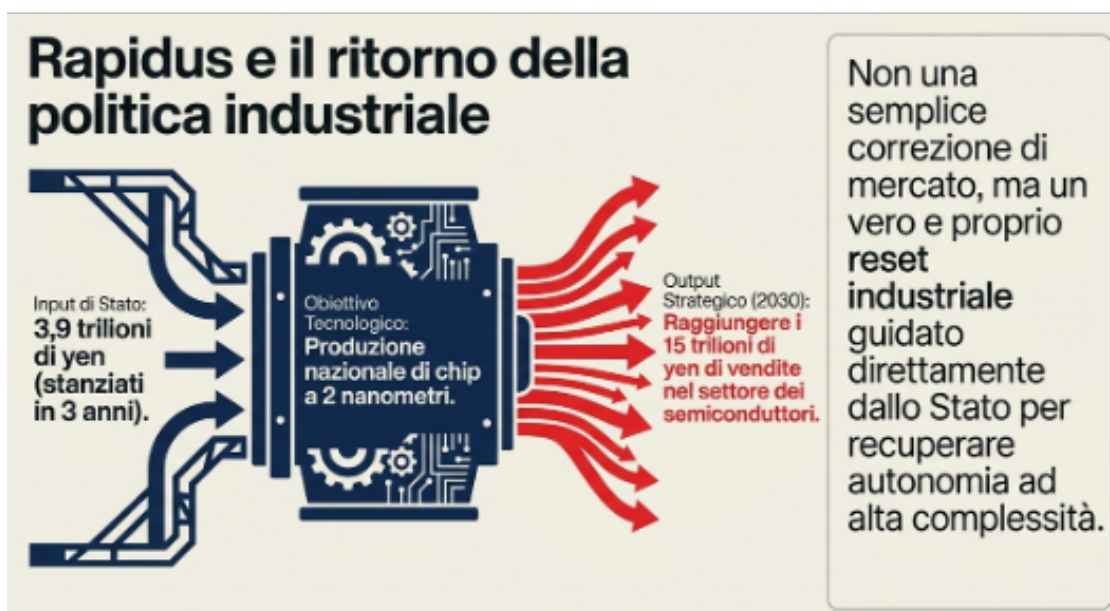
Rapidus e il ritorno della politica industriale

Input di Stato: 3,9 trilioni di yen (stanziati in 3 anni).

Obiettivo Tecnologico: Produzione nazionale di chip a 2 nanometri.

Output Strategico (2030): Raggiungere i 15 trilioni di yen di vendite nel settore dei semiconduttori.

Non una semplice correzione di mercato, ma un vero e proprio reset industriale guidato direttamente dallo Stato per recuperare autonomia ad alta complessità.